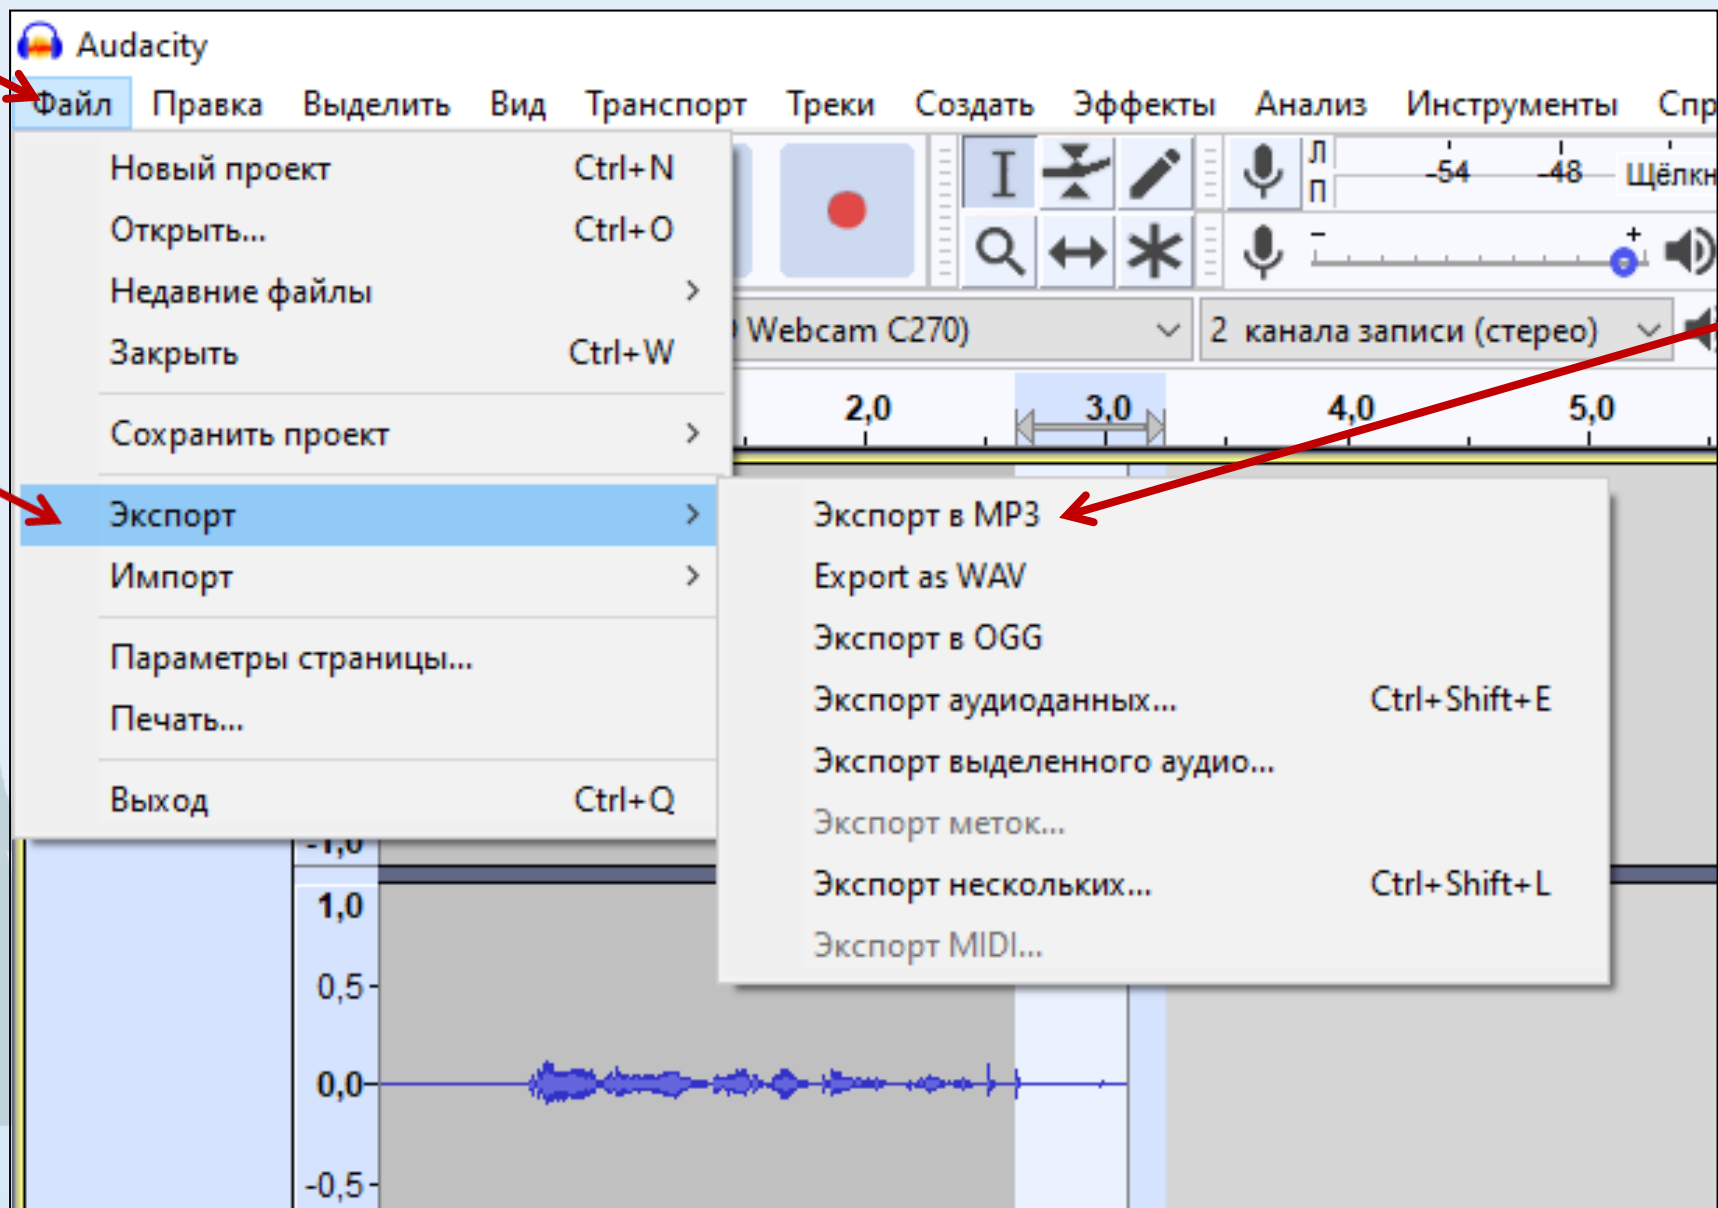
Audacity

Файл Правка Выделить Вид Транспорт Треки Создать Эффекты Анализ Инструменты Спр

Новый проект Ctrl+N
Открыть... Ctrl+O
Недавние файлы >
Закрыть Ctrl+W

Сохранить проект >

Экспорт >
Импорт >

Параметры страницы...
Печать...

Выход Ctrl+Q

Л
П
-54 -48 Щёлкн

Webcam C270)
2 канала записи (стерео)

2,0 3,0 4,0 5,0

Экспорт в MP3
Export as WAV
Экспорт в OGG
Экспорт аудиоданных... Ctrl+Shift+E
Экспорт выделенного аудио...
Экспорт меток...
Экспорт нескольких... Ctrl+Shift+L
Экспорт MIDI...

-1,0
1,0
0,5
0,0
-0,5